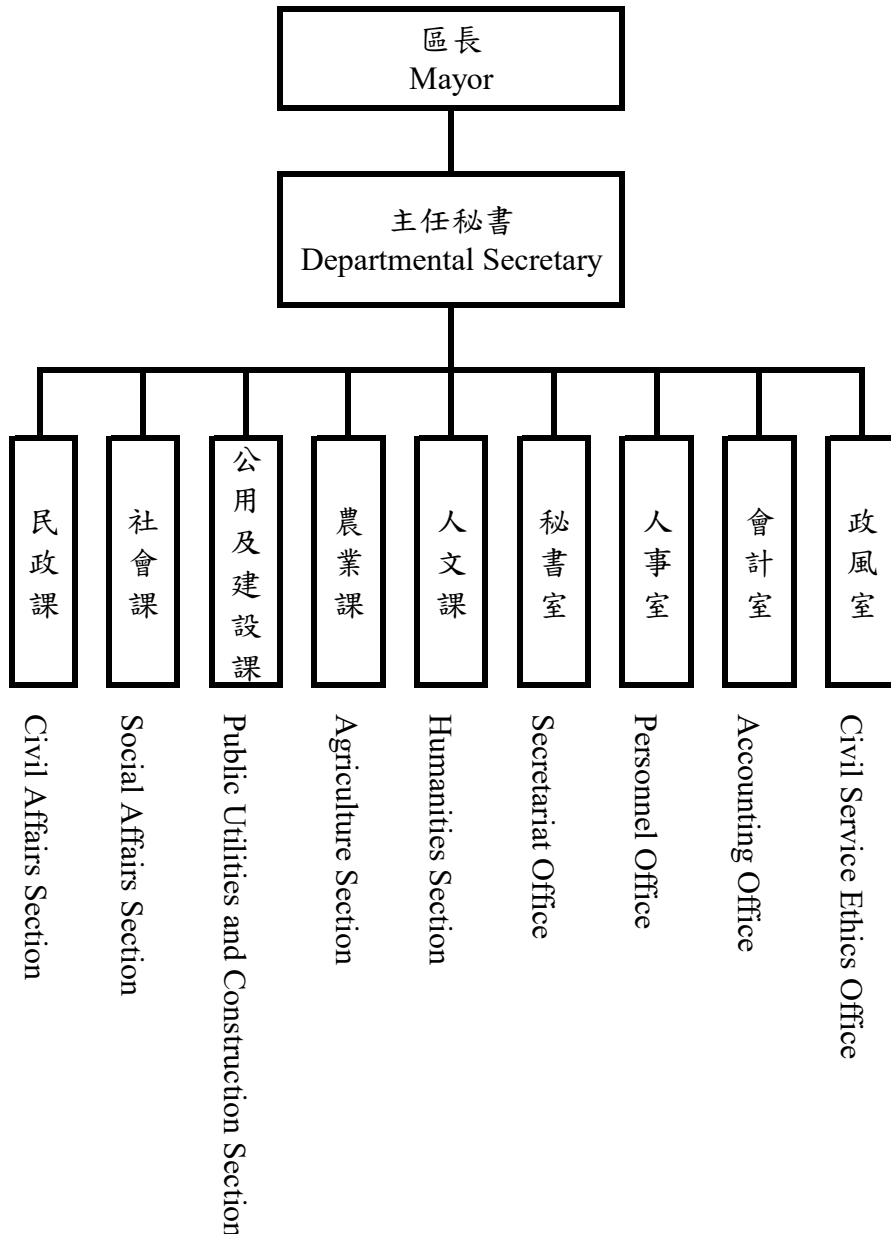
區長
Mayor

主任秘書
Departmental Secretary

民政課

社會課

公用及建設課

農業課

人文課

秘書室

人事室

會計室

政風室

Civil Affairs Section

Social Affairs Section

Public Utilities and Construction Section

Agriculture Section

Humanities Section

Secretariat Office

Personnel Office

Accounting Office

Civil Service Ethics Office